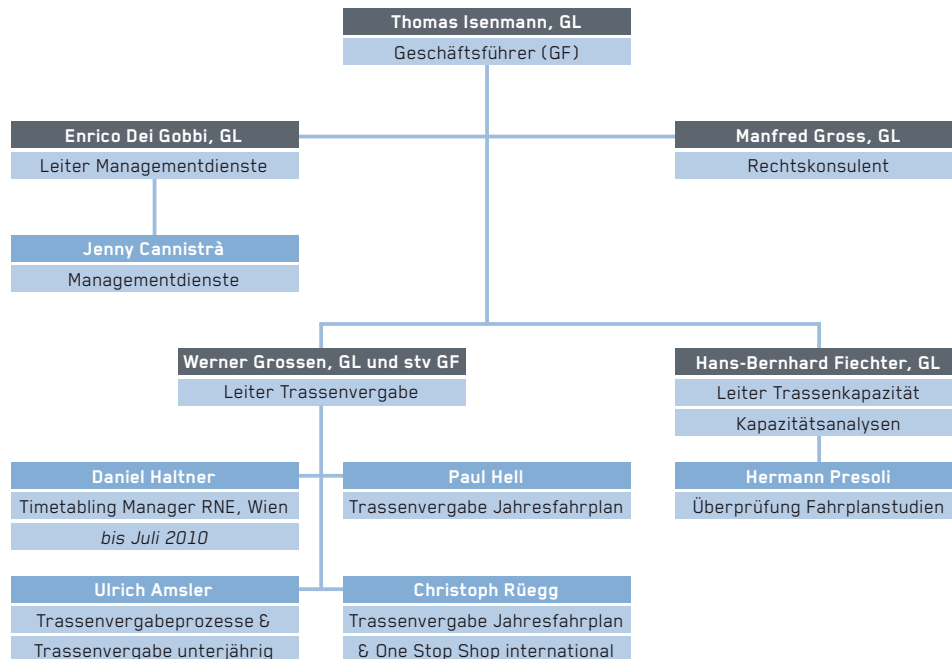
Thomas Isenmann, GL
Geschäftsführer (GF)

Enrico Dei Gobbi, GL
Leiter Managementdienste

Manfred Gross, GL
Rechtskonsulent

Jenny Cannistrà
Managementdienste

Werner Grossen, GL und stv GF
Leiter Trassenvergabe

Hans-Bernhard Fiechter, GL
Leiter Trassenkapazität
Kapazitätsanalysen

Daniel Haltner
Timetabling Manager RNE, Wien
bis Juli 2010

Paul Hell
Trassenvergabe Jahresfahrplan

Hermann Presoli
Überprüfung Fahrplanstudien

Ulrich Amsler
Trassenvergabeprozesse &
Trassenvergabe unterjährig

Christoph Rüegg
Trassenvergabe Jahresfahrplan
& One Stop Shop international